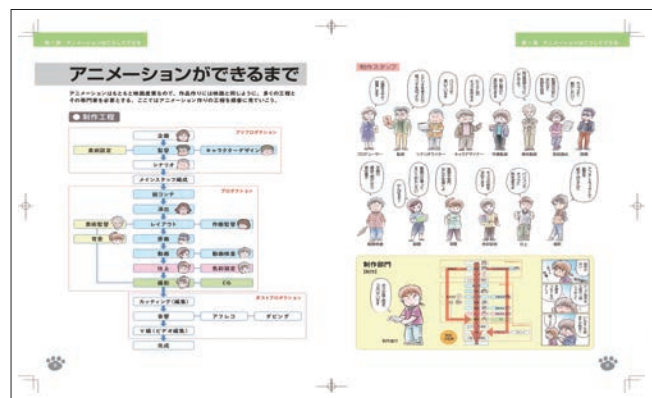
アニメーションができるまで

アニメーションはもともと映画産業なので、作品作りには映画と同じように、多くの工程とその専門家が必要とる。ここではアニメーション作りの工程を順番に見ていこう。

制作工程

プリプロダクション

企画

美術設定

監督

キャラクターデザイン

シナリオ

メインスタッフ編成

プロダクション

絵コンテ

美術監督

演出

背景

レイアウト

作画監督

原画

動画

動画検査

仕上

色彩設定

撮影

CG

ポストプロダクション

カッティング（編集）

音響

アフレコ

ダビング

V編（ビデオ編集）

完成

制作スタッフ

制作部門

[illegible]